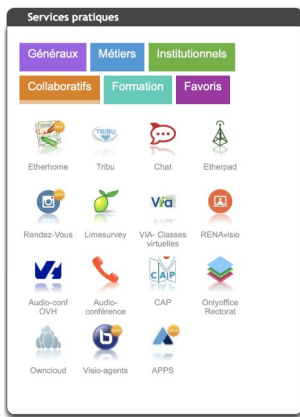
Services pratiques

Généraux
Métiers
Institutionnels
Collaboratifs
Formation
Favoris

Etherhome
TRIBU
Tribu
Chat
Etherpad
Rendez-Vous
Limesurvey
VIA
VIA- Classes virtuelles
RENAvisio
Audio-conf OVH
Audio-conférence
CAP
CAP
Onlyoffice Rectorat
Owncloud
Visio-agents
APPS